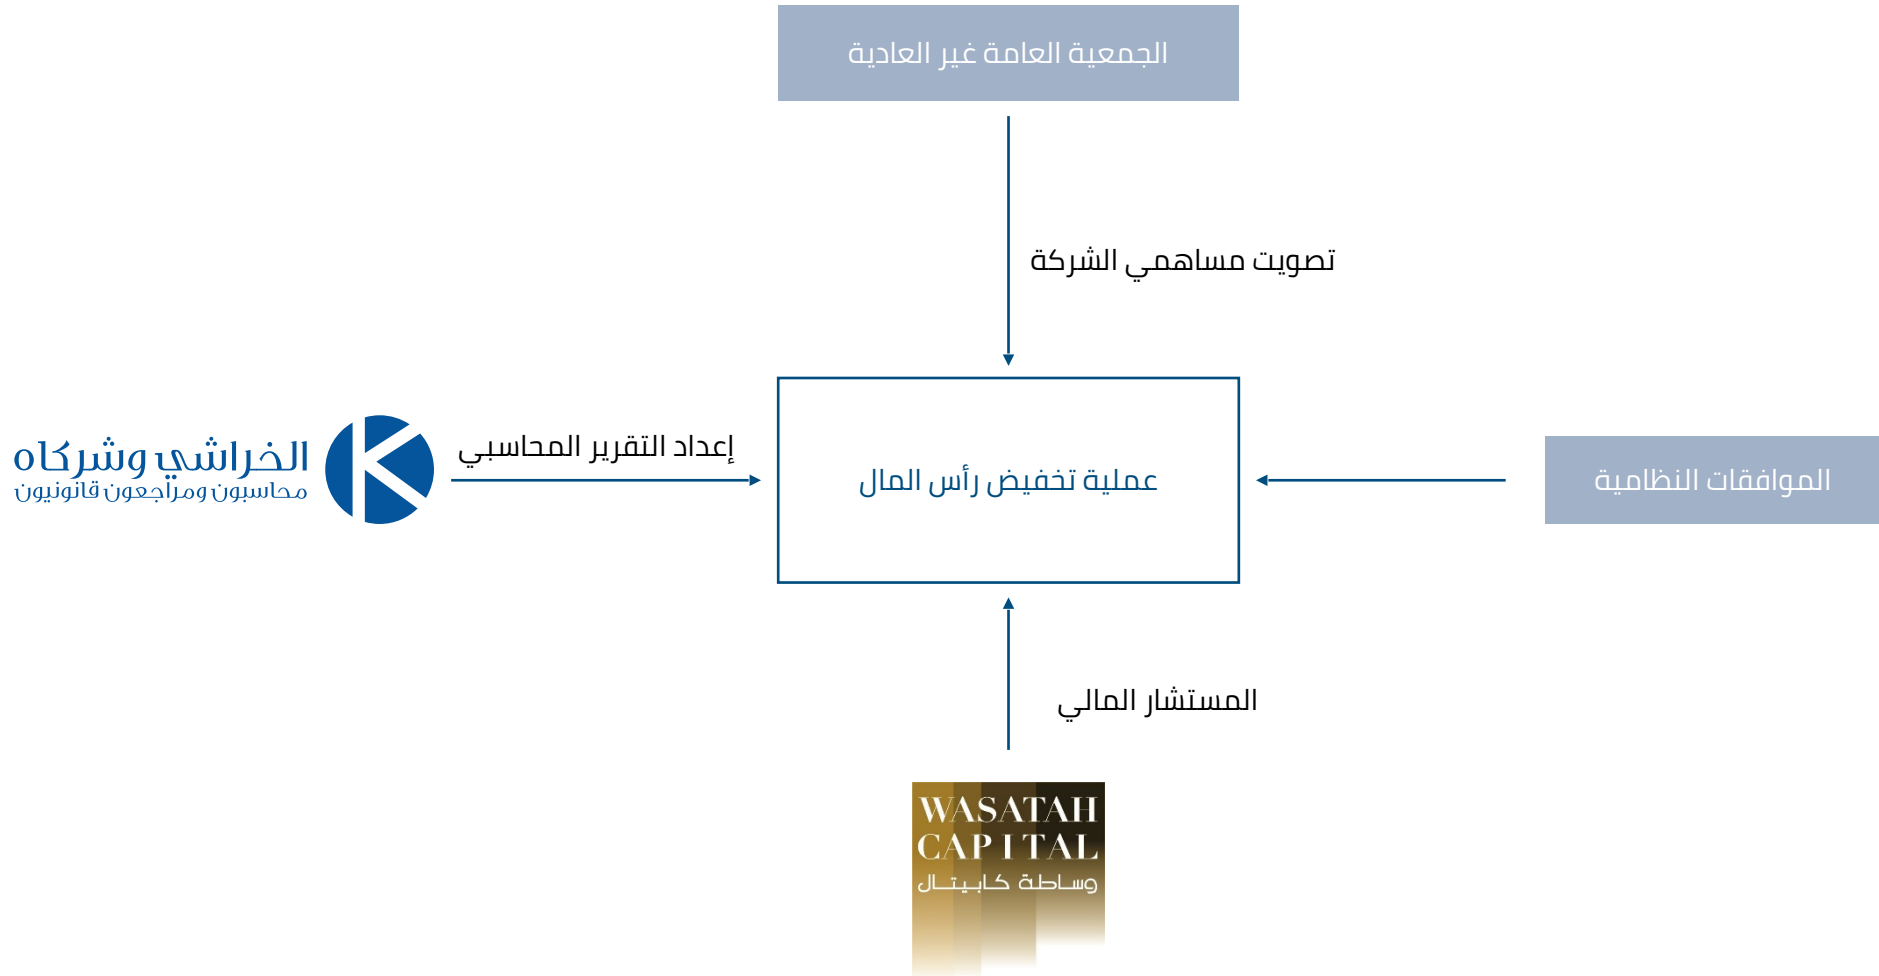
الجمعية العامة غير العادية

تصويت مساهمي الشركة

الخراشي وشركاه
محاسبون ومراجعون قانونيون

إعداد التقرير المحاسبي

عملية تخفيض رأس المال

الموافقات النظامية

المستشار المالي

WASATAH CAPITAL
وساطة كابيتال